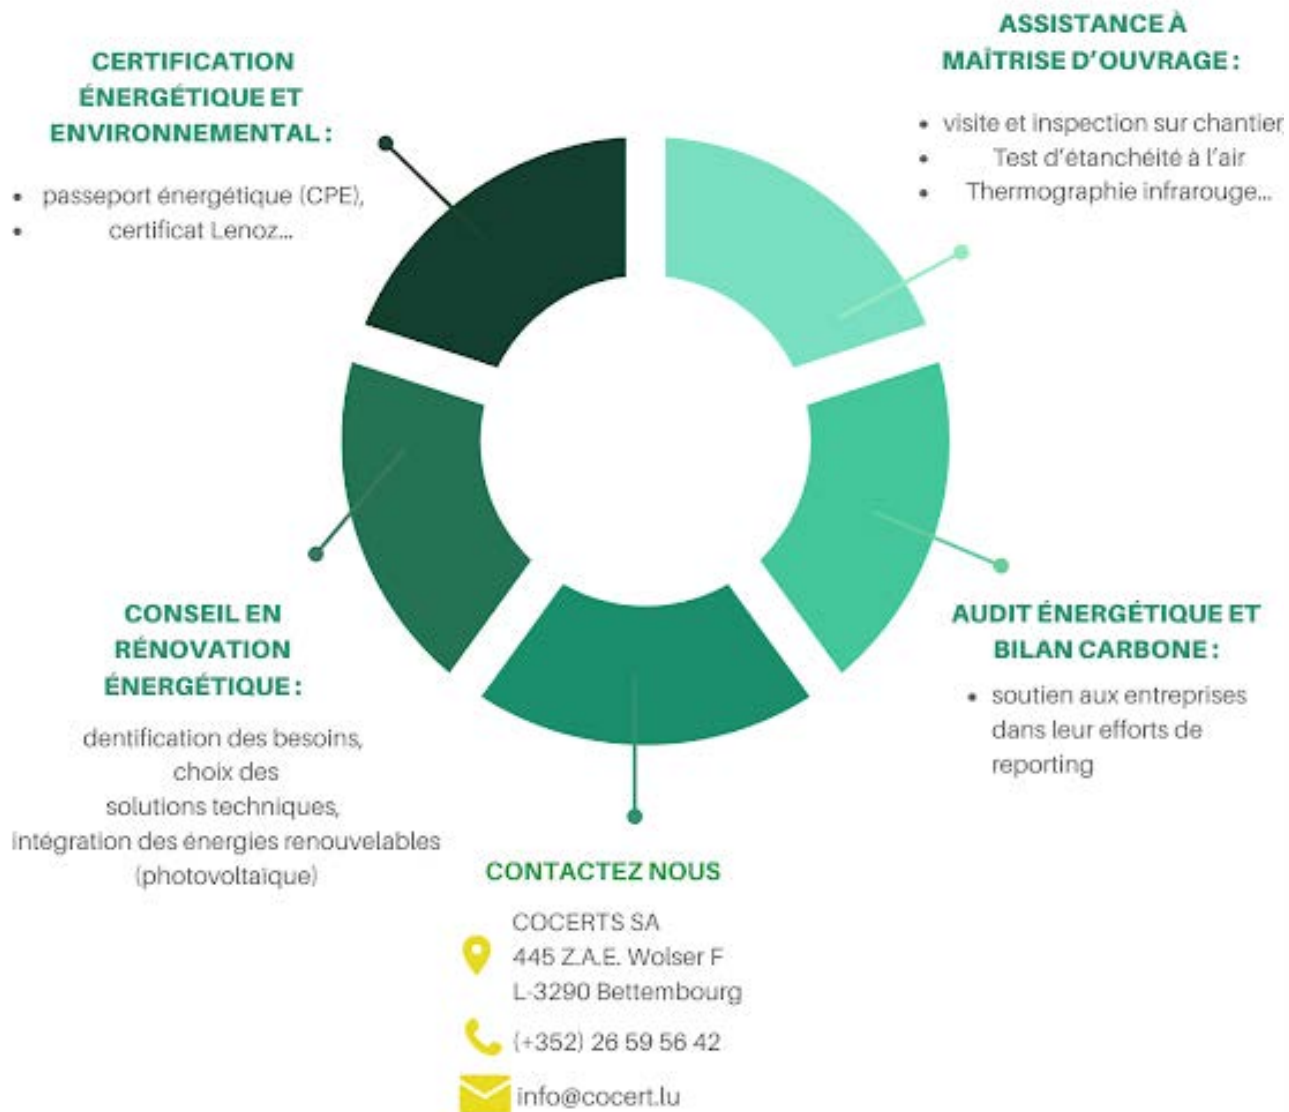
CERTIFICATION ÉNERGÉTIQUE ET ENVIRONNEMENTAL :

- passeport énergétique (CPE),
- certificat Lenoz...

ASSISTANCE À MAÎTRISE D'OUVRAGE :

- visite et inspection sur chantier
- Test d'étanchéité à l'air
- Thermographie infrarouge...

CONSEIL EN RÉNOVATION ÉNERGÉTIQUE :

dentification des besoins, choix des solutions techniques, intégration des énergies renouvelables (photovoltaique)

AUDIT ÉNERGÉTIQUE ET BILAN CARBONE :

- soutien aux entreprises dans leur efforts de reporting

CONTACTEZ NOUS

COCERTS SA
445 Z.A.E. Wolser F
L-3290 Bettembourg

(+352) 26 59 56 42

info@cocert.lu